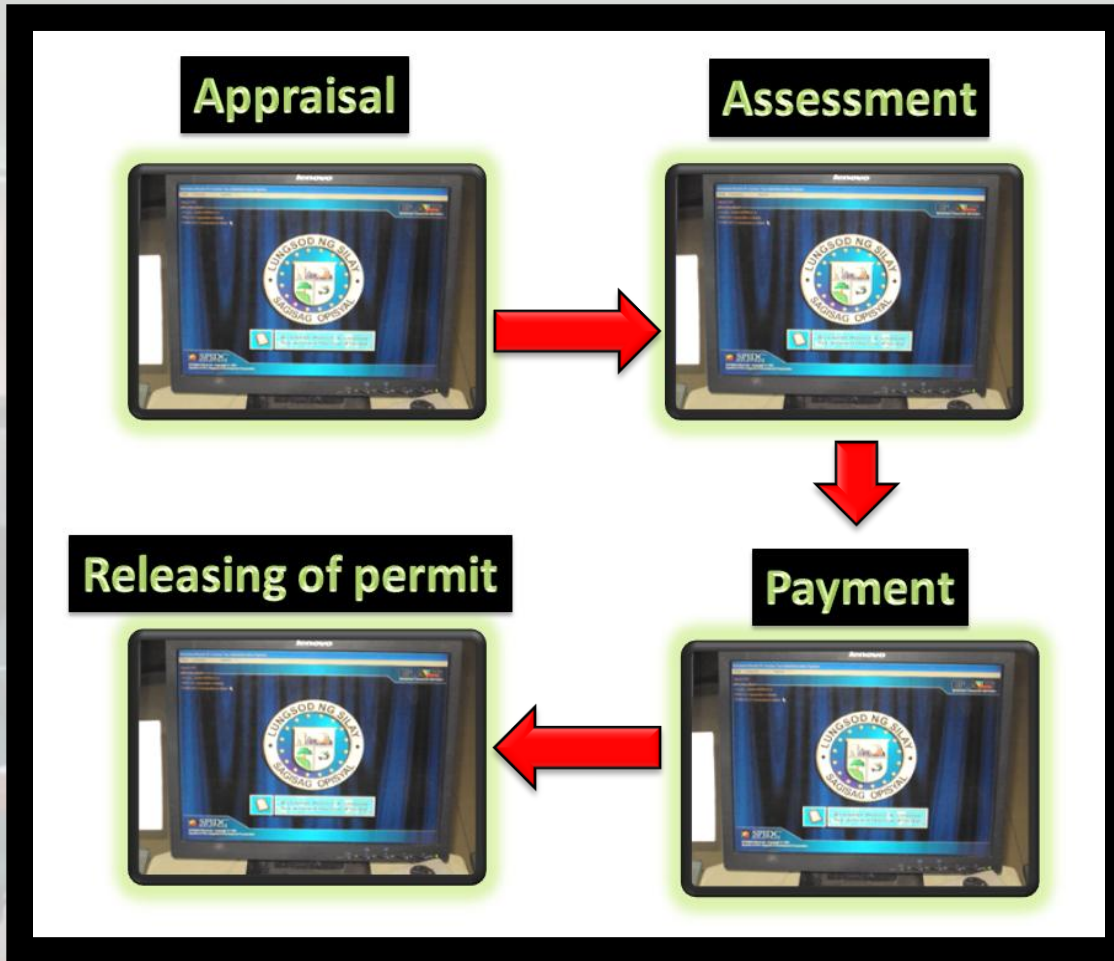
Appraisal

lenovo

LUNGSOD NG SILAY

SAGISAG OPISYAL

SPIDC

Assessment

lenovo

LUNGSOD NG SILAY

SAGISAG OPISYAL

SPIDC

Releasing of permit

lenovo

LUNGSOD NG SILAY

SAGISAG OPISYAL

SPIDC

Payment

lenovo

LUNGSOD NG SILAY

SAGISAG OPISYAL

SPIDC